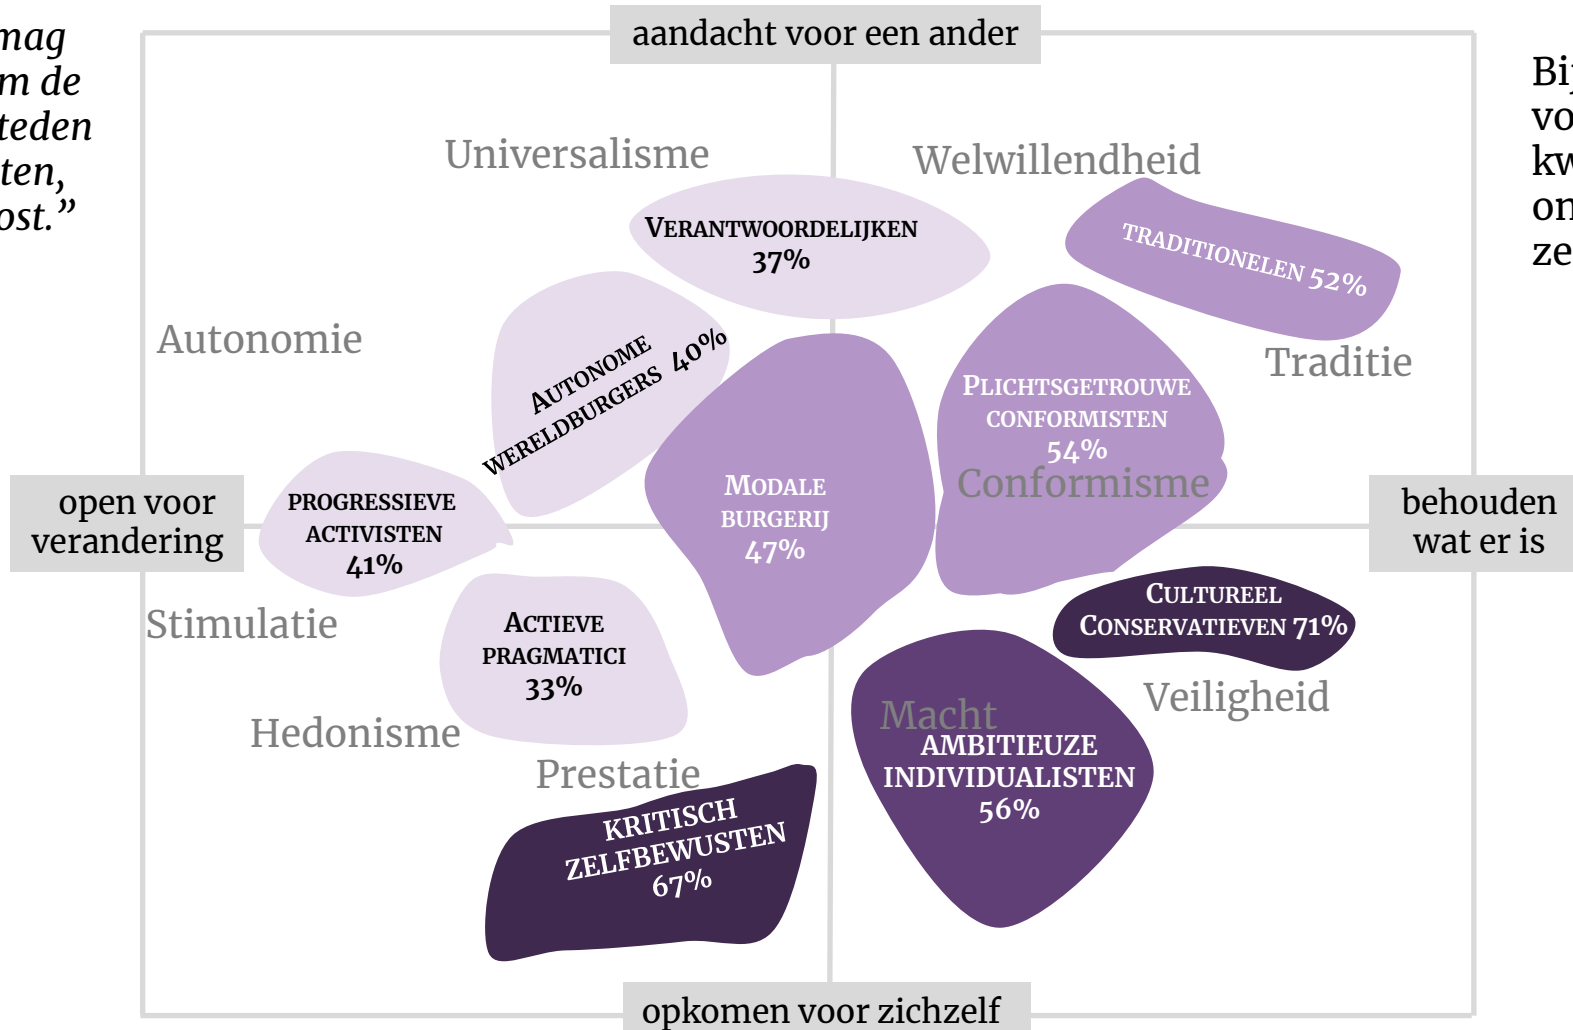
mag
m de
teden
ten,
ost.”

aandacht voor een ander

Bij
vo
kw
on
ze

Universalisme

Welwillendheid

VERANTWOORDELIJKEN
37%

TRADITIONELEN 52%

Autonomie

AUTONOME
WERELDBURGERS 40%

Traditie

PLICHTSGETROUWE
CONFORMISTEN
54%

Conformisme

MODALE
BURGERIJ
47%

open voor
verandering

PROGRESSIEVE
ACTIVISTEN
41%

behouden
wat er is

CULTUREEL
CONSERVATIEVEN 71%

Stimulatie

ACTIEVE
PRAGMATICI
33%

Veiligheid

Macht

AMBITIEUZE
INDIVIDUALISTEN
56%

Hedonisme

Prestatie

KRITISCH
ZELFBEWUSTEN
67%

opkomen voor zichzelf